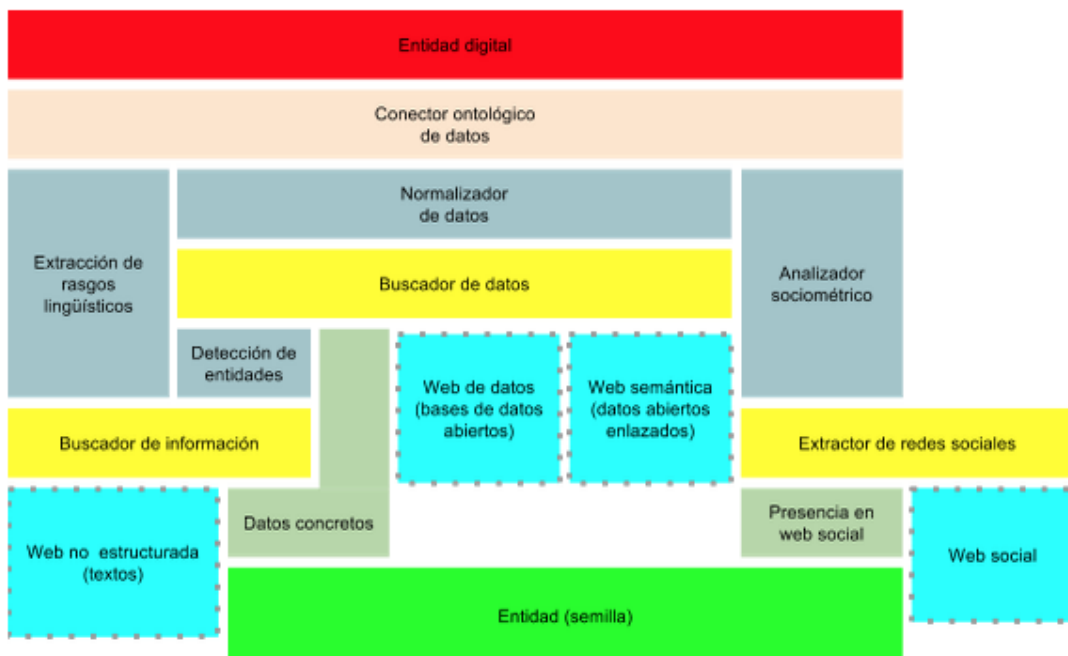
Entidad digital

Conector ontológico de datos

Extracción de rasgos lingüísticos

Normalizador de datos

Buscador de datos

Analizador sociométrico

Detección de entidades

Web de datos (bases de datos abiertos)

Web semántica (datos abiertos enlazados)

Buscador de información

Extractor de redes sociales

Web no estructurada (textos)

Datos concretos

Presencia en web social

Web social

Entidad (semilla)